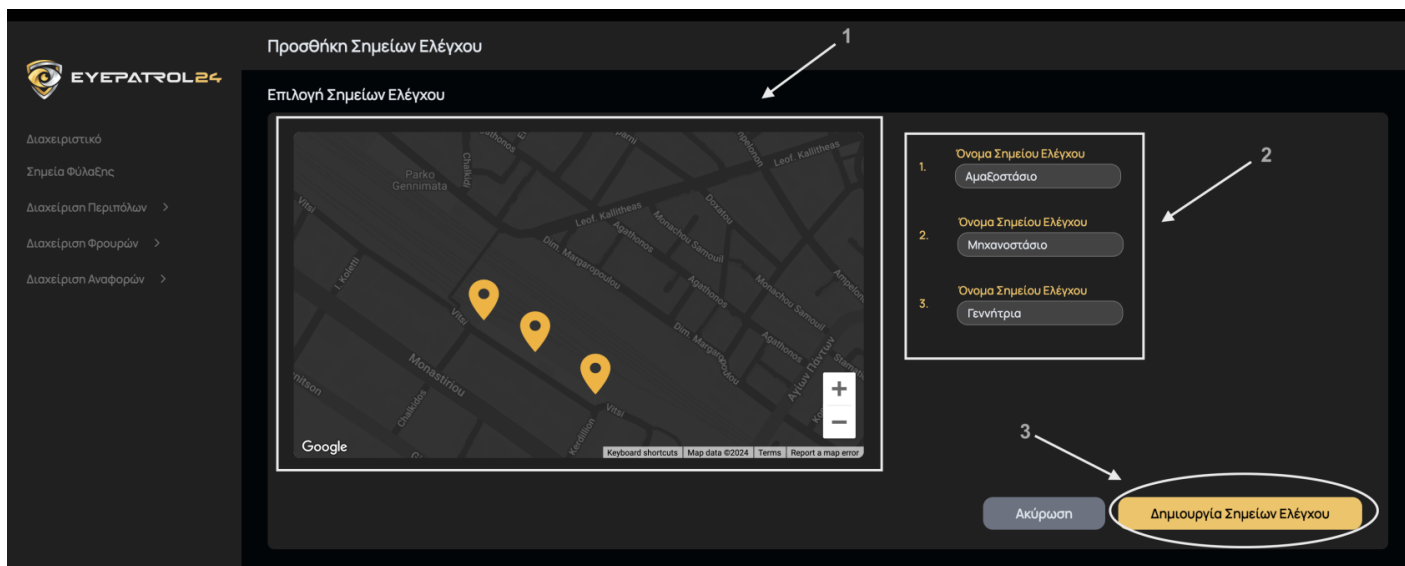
EYEPATROL24

Διαχειριστικό
Σημεία Φύλαξης
Διαχείριση Περιπόλων >
Διαχείριση Φρουρών >
Διαχείριση Αναφορών >

Προσθήκη Σημείων Ελέγχου

1

Επιλογή Σημείων Ελέγχου

Parko Gennimata
Chalkidi
Agathonos
Leof. Kallitheas
Monachou Samouil
Doxatou
Dim. Margaropoulou
Vitsi
I. Koletti
Monastiriou
Chalkidos
Kerdillion
Agiou Pantwn
Ampelokipon
Google
Keyboard shortcuts | Map data ©2024 | Terms | Report a map error
+
−

2

1. Όνομα Σημείου Ελέγχου
Αμαξοστάσιο

2. Όνομα Σημείου Ελέγχου
Μηχανοστάσιο

3. Όνομα Σημείου Ελέγχου
Γεννήτρια

3

Ακύρωση
Δημιουργία Σημείων Ελέγχου